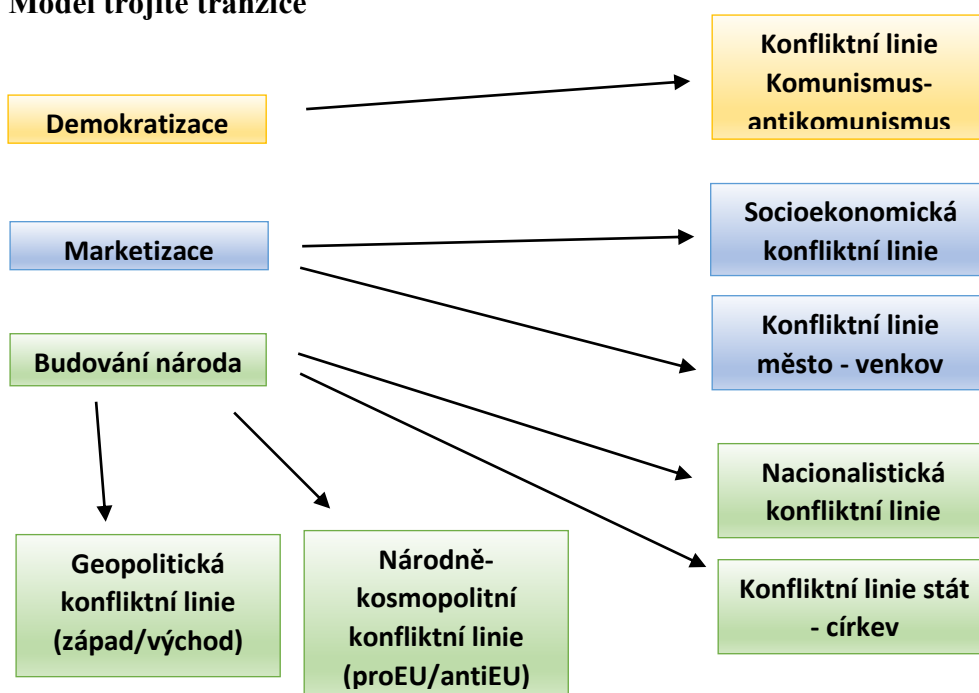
Model trojité tranzice

Demokratizace

Konfliktní linie Komunismus-antikomunismus

Marketizace

Socioekonomická konfliktní linie

Konfliktní linie město - venkov

Budování národa

Nacionalistická konfliktní linie

Konfliktní linie stát - církev

Geopolitická konfliktní linie (západ/východ)

Národně-kosmopolitní konfliktní linie (proEU/antiEU)